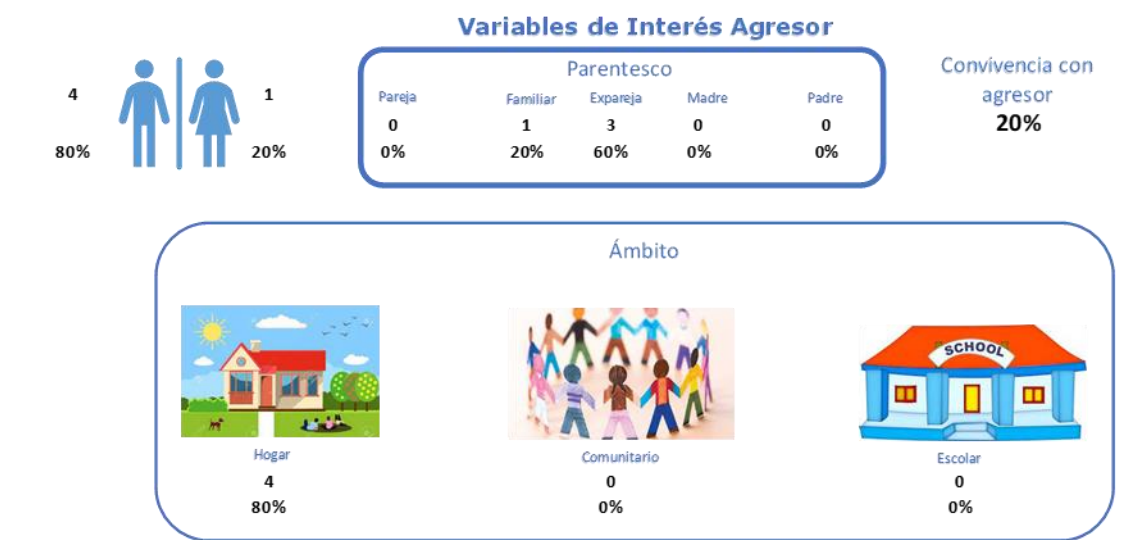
Variables de Interés Agresor

4
80%

1
20%

Parentesco

| Pareja | Familiar | Expareja | Madre | Padre |
|---|---|---|---|---|
| 0 | 1 | 3 | 0 | 0 |
| 0% | 20% | 60% | 0% | 0% |

Convivencia con agresor
20%

Ámbito

SCHOOL

Hogar
4
80%

Comunitario
0
0%

Escolar
0
0%